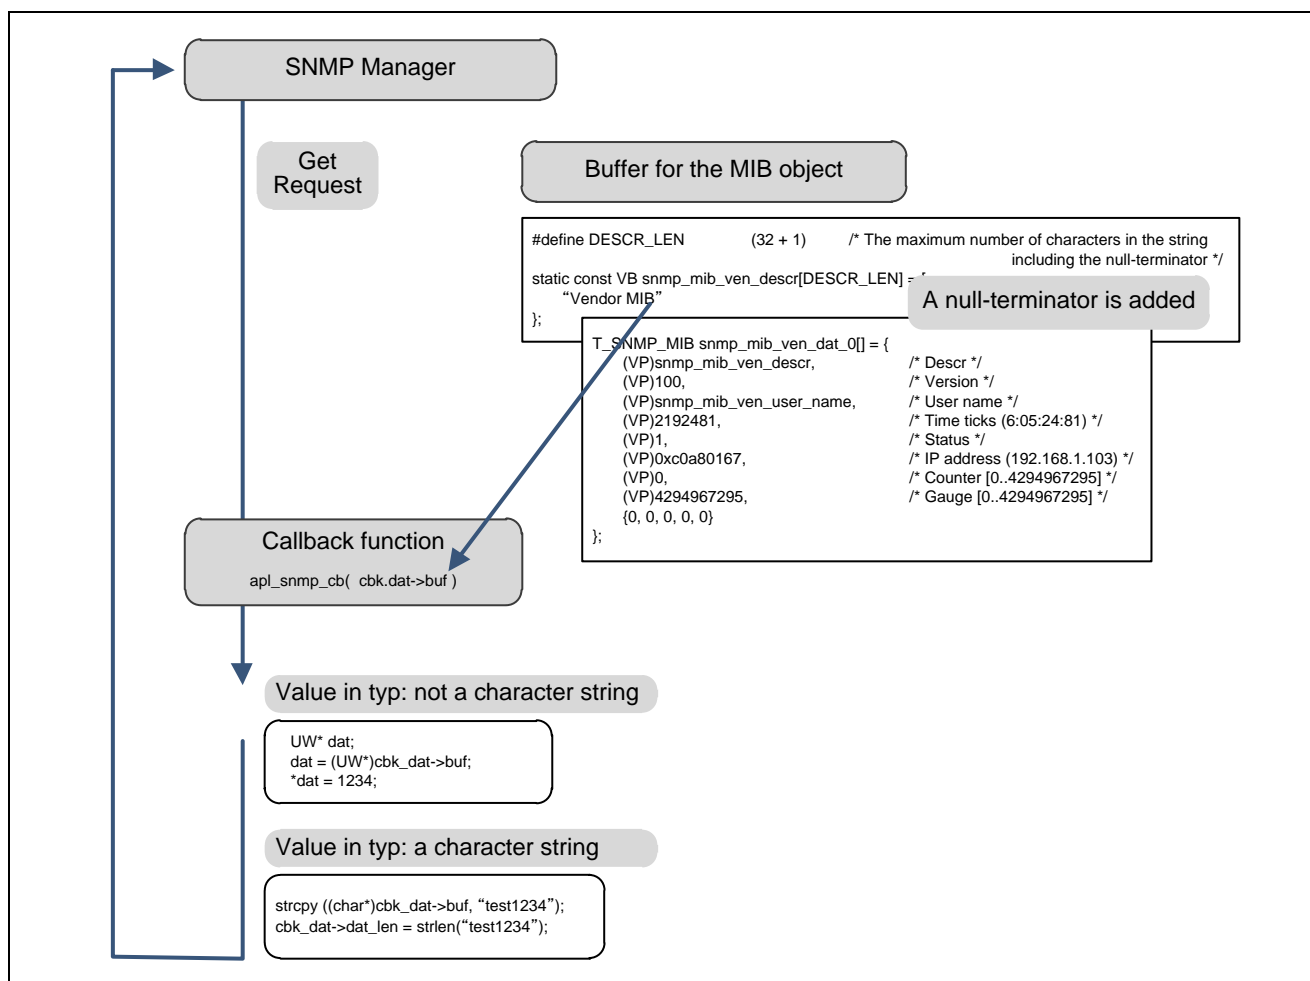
SNMP Manager

Get Request

Buffer for the MIB object

#define DESCR_LEN (32 + 1) /* The maximum number of characters in the string including the null-terminator */

static const VB snmp_mib_ven_descr[DESCR_LEN] = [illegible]
"Vendor MIB"
};

A null-terminator is added

T_SNMP_MIB snmp_mib_ven_dat_0[] = {
(VP)snmp_mib_ven_descr, /* Descr */
(VP)100, /* Version */
(VP)snmp_mib_ven_user_name, /* User name */
(VP)2192481, /* Time ticks (6:05:24:81) */
(VP)1, /* Status */
(VP)0xc0a80167, /* IP address (192.168.1.103) */
(VP)0, /* Counter [0..4294967295] */
(VP)4294967295, /* Gauge [0..4294967295] */
{0, 0, 0, 0, 0}
};

Callback function
apl_snmp_cb( cbk.dat->buf )

Value in typ: not a character string

UW* dat;
dat = (UW*)cbk_dat->buf;
*dat = 1234;

Value in typ: a character string

strcpy ((char*)cbk_dat->buf, "test1234");
cbk_dat->dat_len = strlen("test1234");